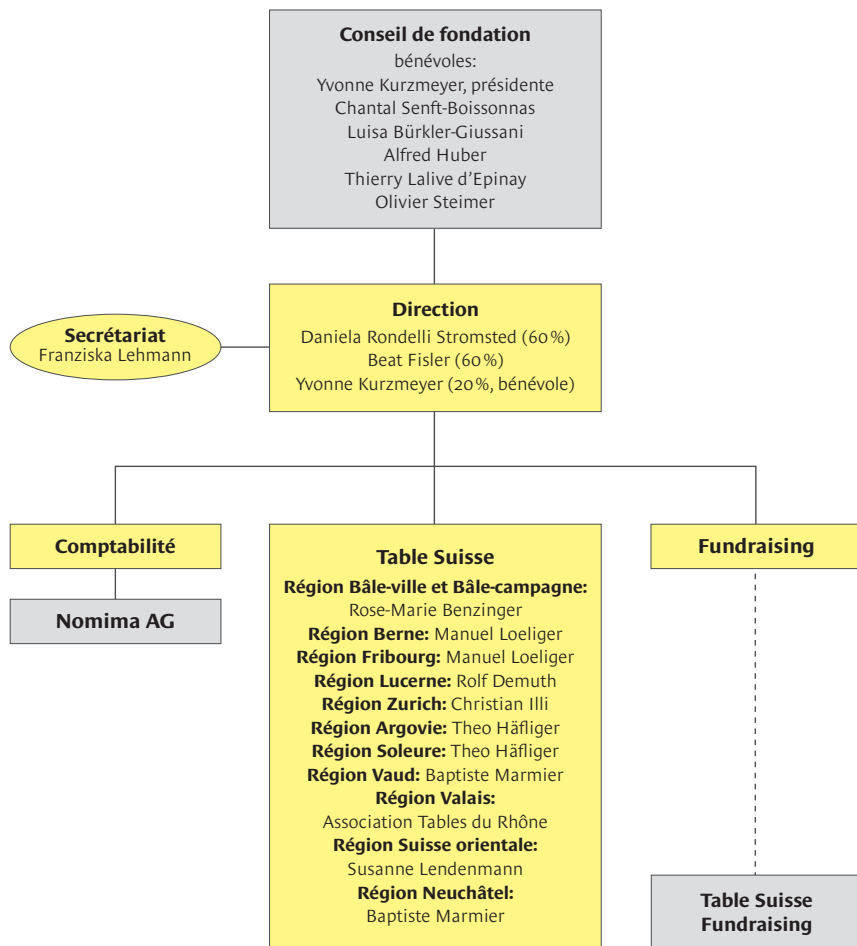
**Conseil de fondation**
bénévoles:
Yvonne Kurzmeyer, présidente
Chantal Senft-Boissonnas
Luisa Bürkler-Giussani
Alfred Huber
Thierry Lalive d'Epinay
Olivier Steimer

**Direction**
Daniela Rondelli Stromsted (60%)
Beat Fisler (60%)
Yvonne Kurzmeyer (20%, bénévole)

**Secrétariat**
Franziska Lehmann

**Comptabilité**

**Nomima AG**

**Table Suisse**
**Région Bâle-ville et Bâle-campagne:** Rose-Marie Benzinger
**Région Berne:** Manuel Loeliger
**Région Fribourg:** Manuel Loeliger
**Région Lucerne:** Rolf Demuth
**Région Zurich:** Christian Illi
**Région Argovie:** Theo Häfliger
**Région Soleure:** Theo Häfliger
**Région Vaud:** Baptiste Marmier
**Région Valais:** Association Tables du Rhône
**Région Suisse orientale:** Susanne Lendenmann
**Région Neuchâtel:** Baptiste Marmier

**Fundraising**

**Table Suisse Fundraising**